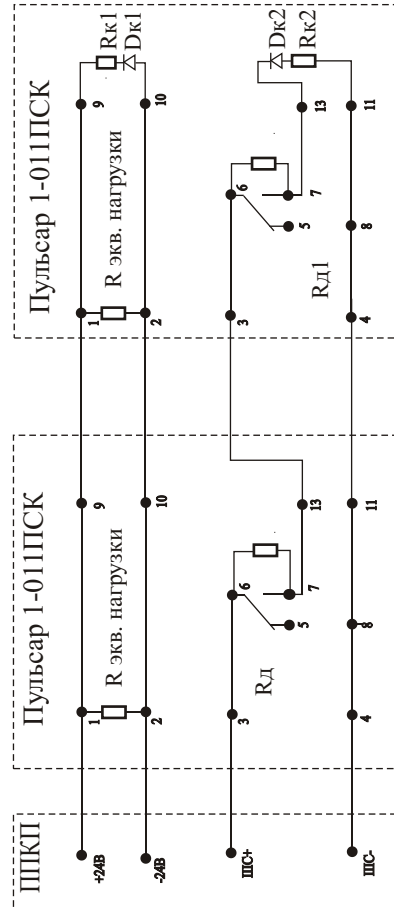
ППКП

+24В

-24В

ШС+

ШС-

Пульсар 1-011ПСК

R экв. нагрузки

1

2

9

10

3

4

6

5

7

8

13

11

Rд

Пульсар 1-011ПСК

R экв. нагрузки

1

2

9

10

Rк1

Dк1

3

4

6

5

7

8

13

11

Rд1

Dк2

Rк2